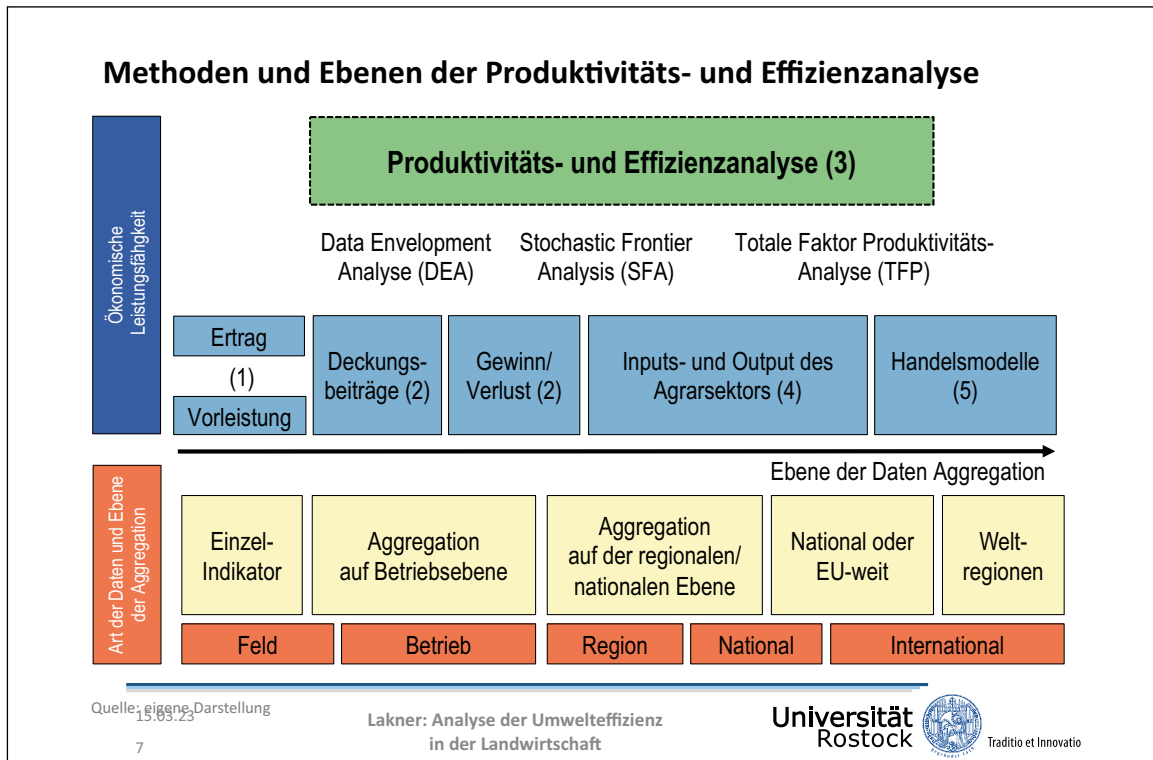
Methoden und Ebenen der Produktivitäts- und Effizienzanalyse

Ökonomische Leistungsfähigkeit

Produktivitäts- und Effizienzanalyse (3)

Data Envelopment Analyse (DEA)

Stochastic Frontier Analysis (SFA)

Totale Faktor Produktivitäts-Analyse (TFP)

Ertrag

(1)

Vorleistung

Deckungsbeiträge (2)

Gewinn/ Verlust (2)

Inputs- und Output des Agrarsektors (4)

Handelsmodelle (5)

Ebene der Daten Aggregation

Art der Daten und Ebene der Aggregation

Einzel-Indikator

Aggregation auf Betriebsebene

Aggregation auf der regionalen/ nationalen Ebene

National oder EU-weit

Welt-regionen

Feld

Betrieb

Region

National

International

Quelle: eigene Darstellung

15.03.23

7

Lakner: Analyse der Umwelteffizienz in der Landwirtschaft

Universität Rostock

Traditio et Innovatio